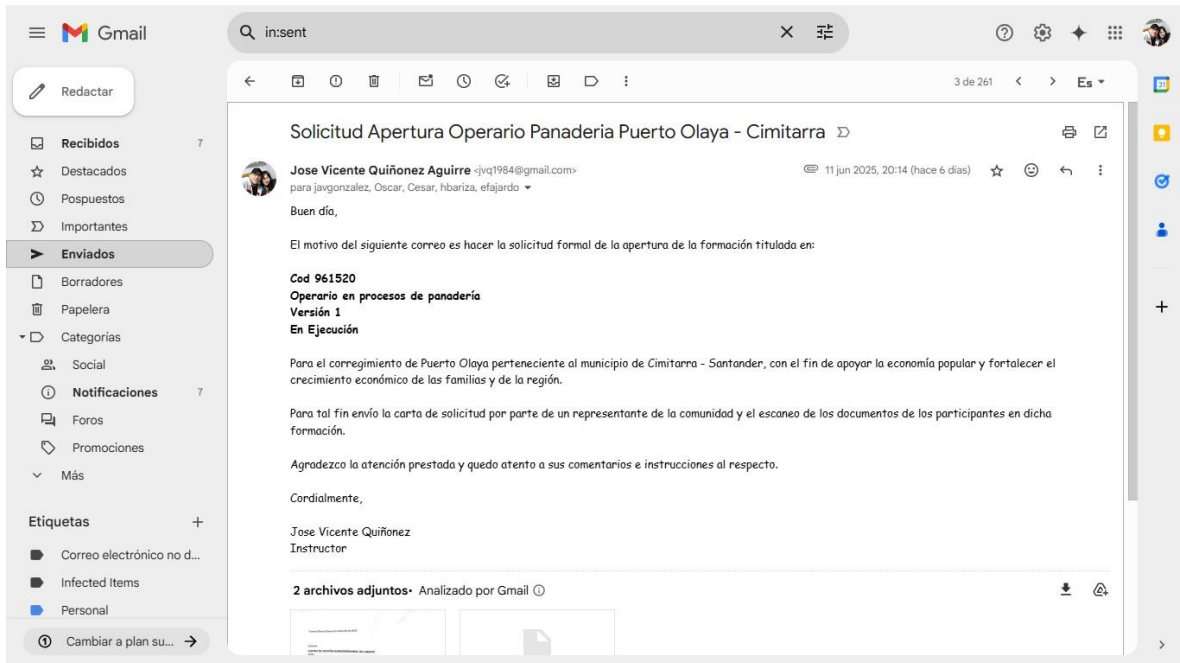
Gmail

in:sent

Redactar

Recibidos 7
Destacados
Pospuestos
Importantes
Enviados
Borradores
Papelera
Categorías
Social
Notificaciones 7
Foros
Promociones
Más

Etiquetas +
Correo electrónico no d...
Infected Items
Personal

Cambiar a plan su... →

3 de 261 Es

Solicitud Apertura Operario Panaderia Puerto Olaya - Cimitarra

Jose Vicente Quiñonez Aguirre <jvq1984@gmail.com>
para javgonzalez, Oscar, Cesar, hbariza, efajardo
11 jun 2025, 20:14 (hace 6 días)

Buen día,

El motivo del siguiente correo es hacer la solicitud formal de la apertura de la formación titulada en:

Cod 961520
Operario en procesos de panadería
Versión 1
En Ejecución

Para el corregimiento de Puerto Olaya perteneciente al municipio de Cimitarra - Santander, con el fin de apoyar la economía popular y fortalecer el crecimiento económico de las familias y de la región.

Para tal fin envío la carta de solicitud por parte de un representante de la comunidad y el escaneo de los documentos de los participantes en dicha formación.

Agradezco la atención prestada y quedo atento a sus comentarios e instrucciones al respecto.

Cordialmente,

Jose Vicente Quiñonez
Instructor

2 archivos adjuntos · Analizado por Gmail